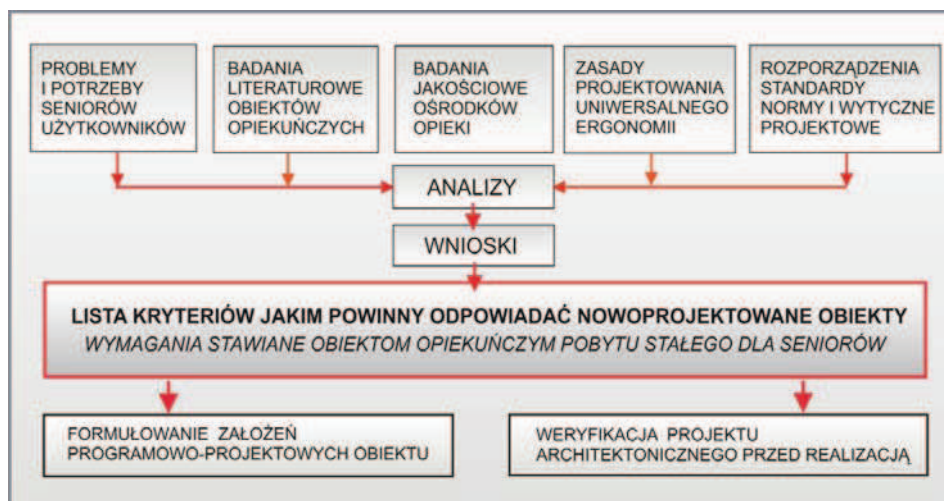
PROBLEMY I POTRZEBY SENIORÓW UŻYTKOWNIKÓW

BADANIA LITERATUROWE OBIEKTÓW OPIEKUŃCZYCH

BADANIA JAKOŚCIOWE OŚRODKÓW OPIEKI

ZASADY PROJEKTOWANIA UNIWERSALNEGO ERGONOMII

ROZPORZĄDZENIA STANDARDY NORMY I WYTYCZNE PROJEKTOWE

ANALIZY

WNIOSKI

LISTA KRYTERIÓW JAKIM POWINNY ODPOWIADAĆ NOWOPROJEKTOWANE OBIEKTY
WYMAGANIA STAWIANE OBIEKTOM OPIEKUŃCZYM POBYTU STAŁEGO DLA SENIORÓW

FORMUŁOWANIE ZAŁOŻEŃ PROGRAMOWO-PROJEKTOWYCH OBIEKTU

WERYFIKACJA PROJEKTU ARCHITEKTONICZNEGO PRZED REALIZACJĄ